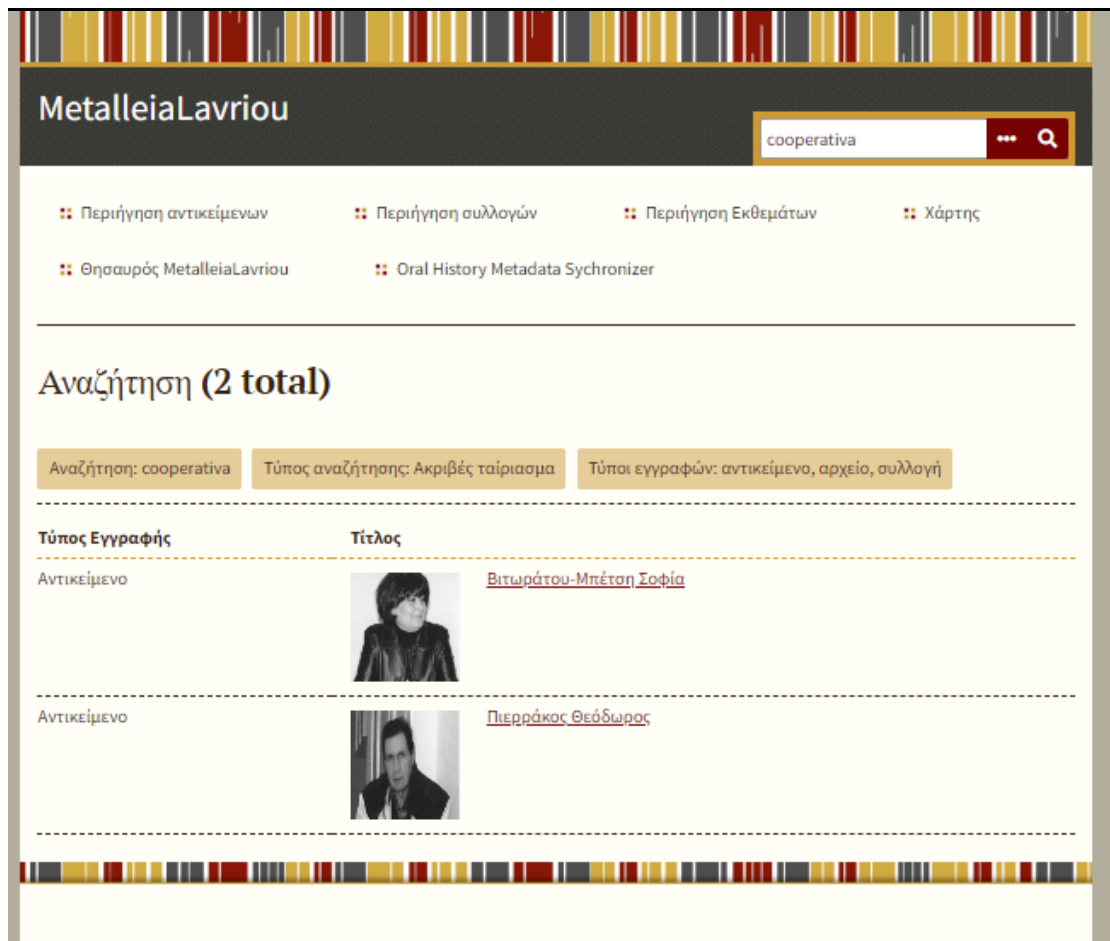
MetalleiaLavriou

cooperativa

Περιήγηση αντικείμενων
Περιήγηση συλλογών
Περιήγηση Εκθεμάτων
Χάρτης
Θησαυρός MetalleiaLavriou
Oral History Metadata Sychronizer

Αναζήτηση (2 total)

Αναζήτηση: cooperativa
Τύπος αναζήτησης: Ακριβές ταίριασμα
Τύποι εγγραφών: αντικείμενο, αρχείο, συλλογή

| Τύπος Εγγραφής | Τίτλος |
|---|---|
| Αντικείμενο | Βιτωράτου-Μπέτση Σοφία |
| Αντικείμενο | Πιερράκος Θεόδωρος |